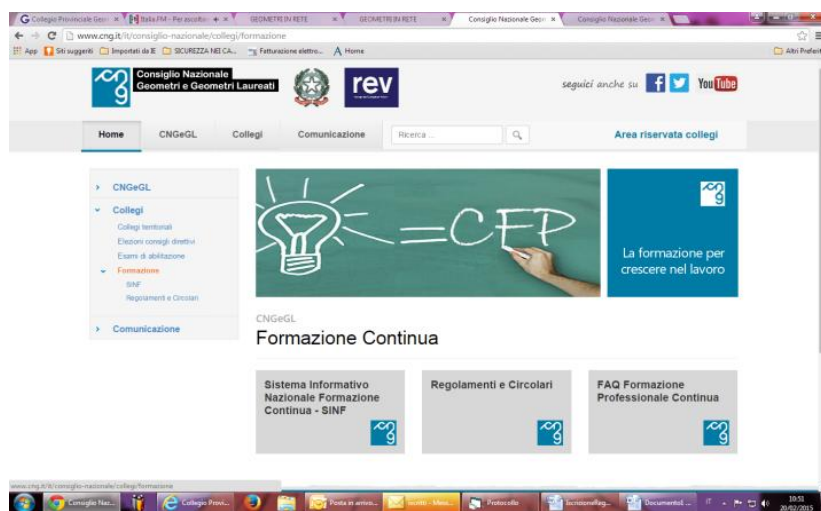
Collegio Provinciale Geo × Italia FM - Per ascolta × GEOMETRI IN RETE × GEOMETRI IN RETE × Consiglio Nazionale Geo × Consiglio Nazionale Geo ×

www.cng.it/it/consiglio-nazionale/collegi/formazione

App Siti suggeriti Importati da IE SICUREZZA NEI CA... Fatturazione elettro... Home Altri Preferiti

Consiglio Nazionale Geometri e Geometri Laureati

rev

seguici anche su You Tube

Home CNGeGL Collegi Comunicazione Ricerca ... Area riservata collegi

› CNGeGL
⌄ Collegi
Collegi territoriali
Elezioni consigli direttivi
Esami di abilitazione
⌄ Formazione
SINF
Regolamenti e Circolari
› Comunicazione

=CFP

La formazione per crescere nel lavoro

CNGeGL
Formazione Continua

Sistema Informativo Nazionale Formazione Continua - SINF

Regolamenti e Circolari

FAQ Formazione Professionale Continua

www.cng.it/it/consiglio-nazionale/collegi/formazione

Consiglio Naz... Collegio Provi... Posta in arrivo... Inoltr - Mess... Protocollo Iscrizionelag... DocumentoE... 10:51 20/02/2015